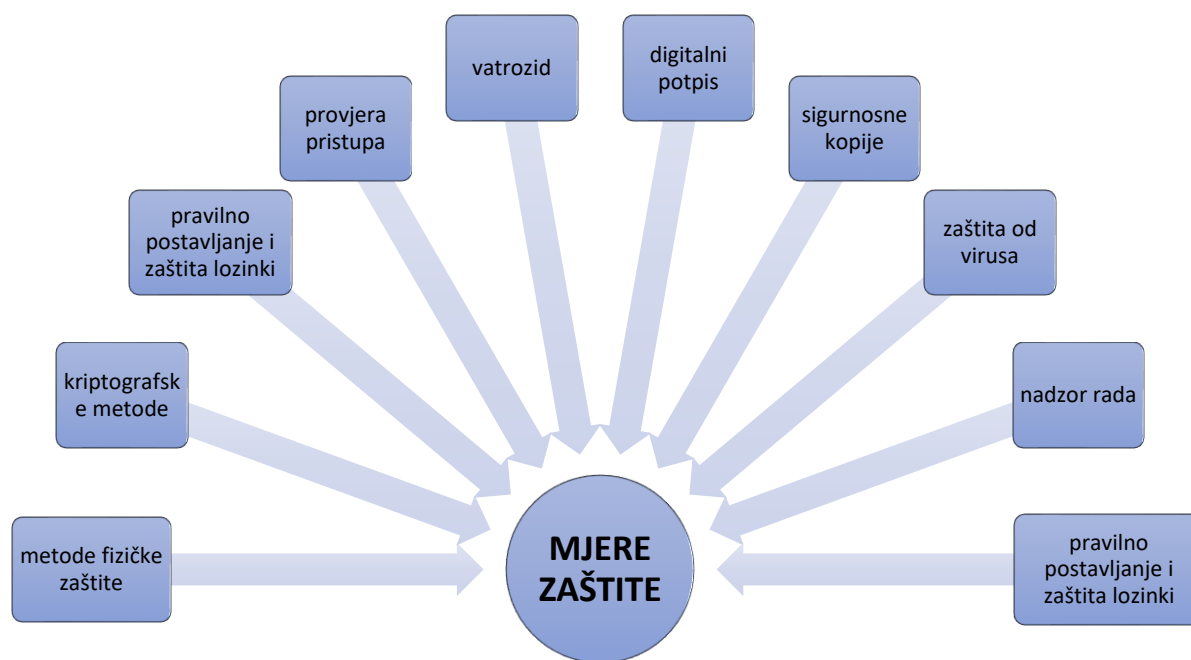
metode fizičke zaštite

kriptografske metode

pravilno postavljanje i zaštita lozinki

provjera pristupa

vatrozid

digitalni potpis

sigurnosne kopije

zaštita od virusa

nadzor rada

pravilno postavljanje i zaštita lozinki

MJERE ZAŠTITE